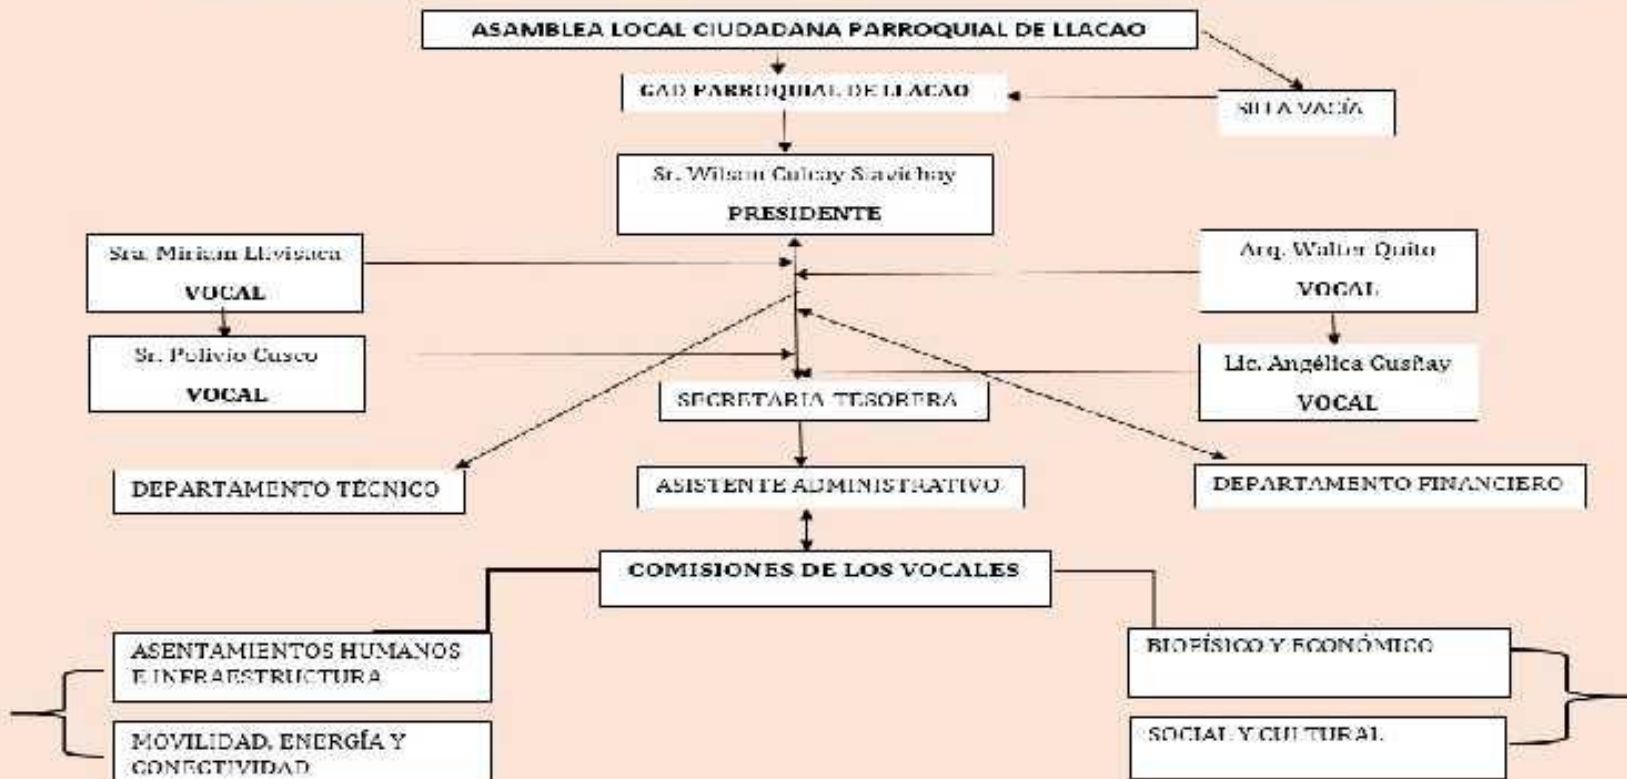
ASAMBLEA LOCAL CIUDADANA PARROQUIAL DE LLACAO

GAD PARROQUIAL DE LLACAO

SILLA VACÍA

Sr. Wilson Culcay Sarzichay
PRESIDENTE

Sra. Miriam Llivisaca
VOCAL

Arq. Walter Quito
VOCAL

Sr. Polivio Cusco
VOCAL

Lic. Angélica Gushay
VOCAL

SECRETARIA TESORERA

DEPARTAMENTO TÉCNICO

ASISTENTE ADMINISTRATIVO

DEPARTAMENTO FINANCIERO

COMISIONES DE LOS VOCALES

ASENTAMIENTOS HUMANOS E INFRAESTRUCTURA

MOVILIDAD, ENERGÍA Y CONECTIVIDAD

BIOFÍSICO Y ECONÓMICO

SOCIAL Y CULTURAL